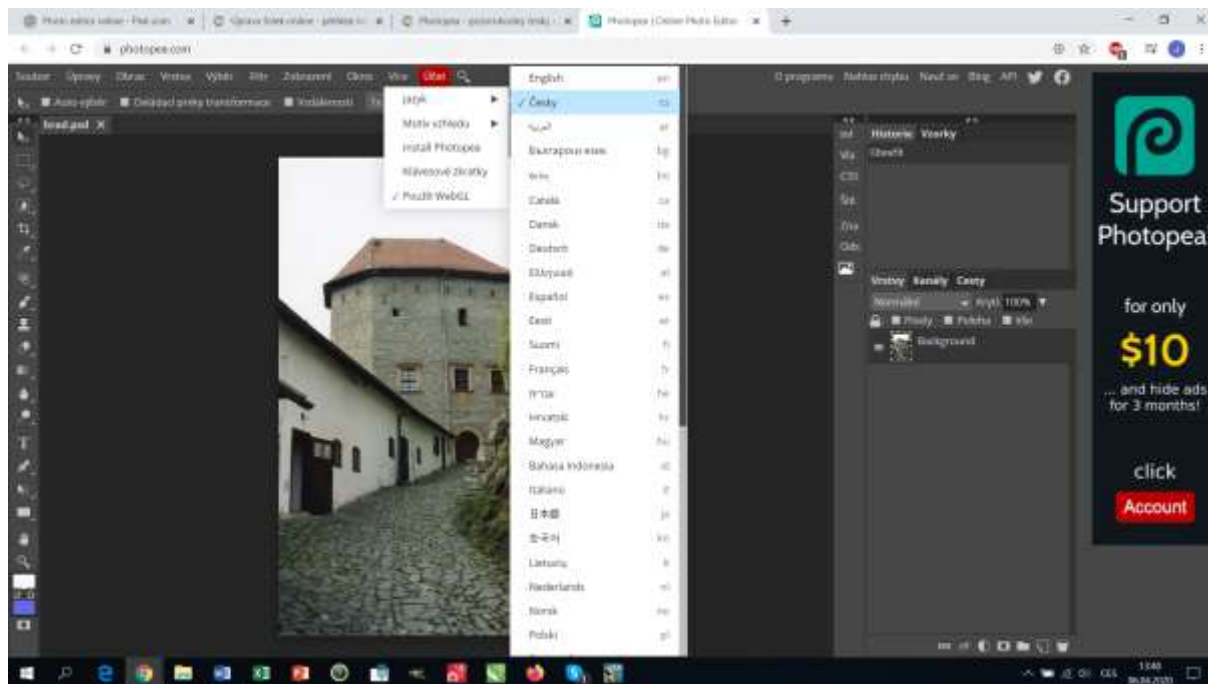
photopea.com

Soubor Úpravy Obraz Vrstva Výběr Filtr Zobrazení Okno Více Další

Auto-výběr Ovládací prvky transformace Vzdálenosti

hrad.psd ×

Jazyk
Motiv vzhledu
Install Photopea
Klávesové zkratky
✓ Použít WebGL

English en
✓ Česky cs
العربية ar
Български език bg
বাংলা bn
Català ca
Dansk da
Deutsch de
Ελληνικά el
Español es
Eesti et
Suomi fi
Français fr
עברית he
Hrvatski hr
Magyar hu
Bahasa Indonesia id
Italiano it
日本語 ja
한국어 ko
Lietuvių lt
Nederlands nl
Norsk no
Polski pl

O programu Nahlásit chybu Naučit se Blog API

Historie Vzorky
Otevřít

Vrstvy Kanály Cesty
Normální Krytí 100%
Průhl. Pohyb Vše
Background

Support Photopea
for only
$10
... and hide ads for 3 months!
click
Account

13:48
CES